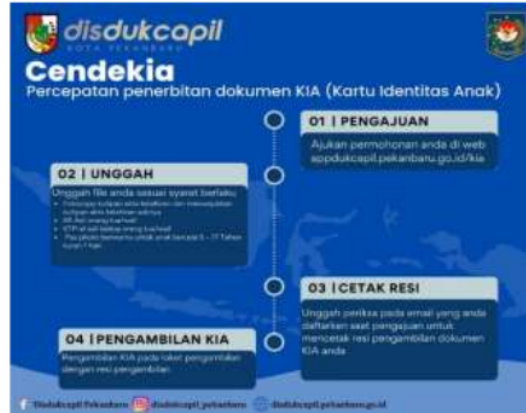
disdukcapil
KOTA PEKANBARU

Cendekia
Percepatan penerbitan dokumen KIA (Kartu Identitas Anak)

01 | PENGAJUAN
Ajukan permohonan anda di web appdukcapil.pekanbaru.go.id/kia

02 | UNGGAH
Unggah file anda sesuai syarat berlaku
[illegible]

03 | CETAK RESI
Unggah periksa pada email yang anda daftarkan saat pengajuan untuk mencetak resi pengambilan dokumen KIA anda.

04 | PENGAMBILAN KIA
Pengambilan KIA pada loket pengambilan dengan resi pengambilan.

Disdukcapil Pekanbaru   disdukcapil_pekanbaru   disdukcapil.pekanbaru.go.id